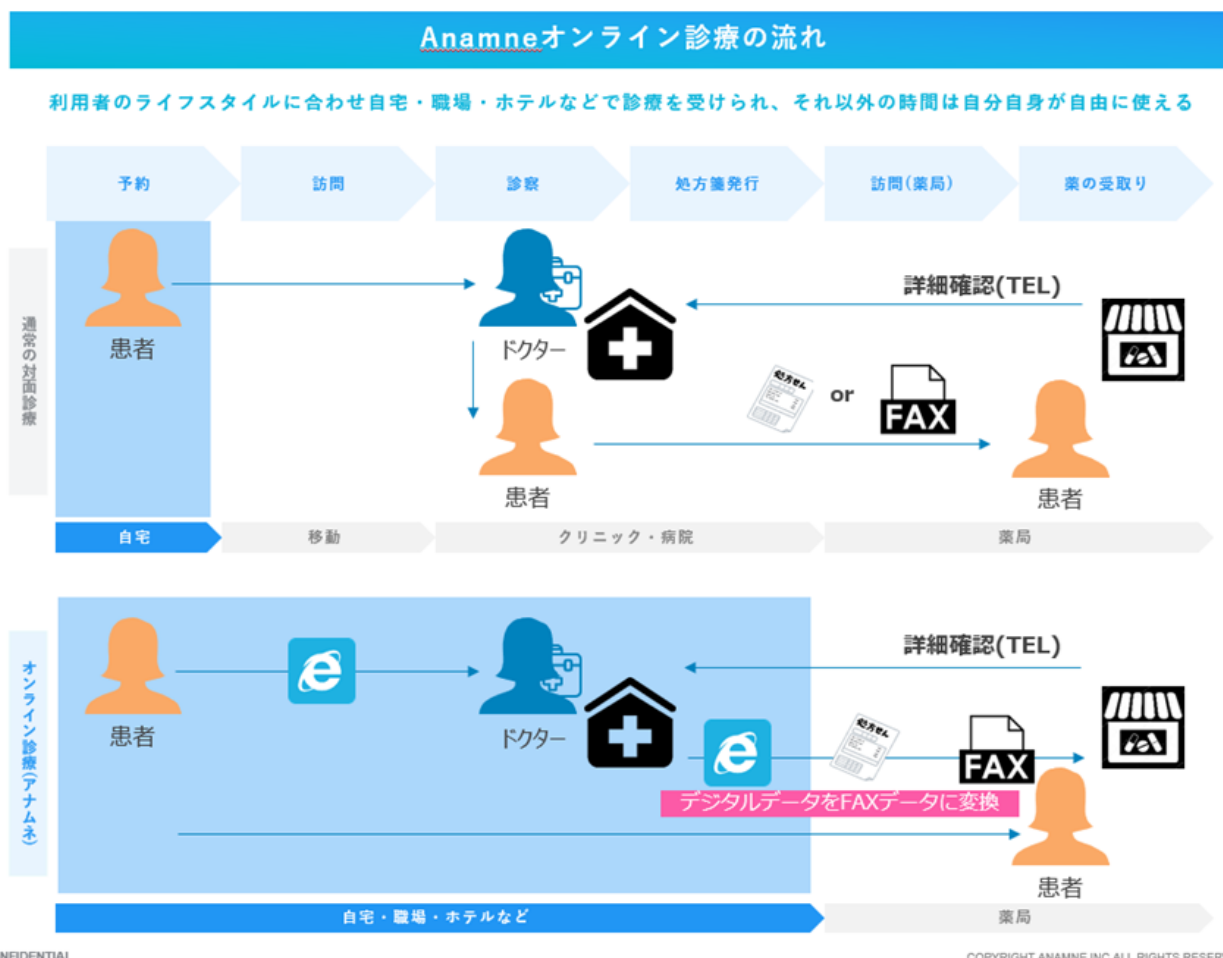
Anamneオンライン診療の流れ

利用者のライフスタイルに合わせ自宅・職場・ホテルなどで診療を受けられ、それ以外の時間は自分自身が自由に使える

予約
訪問
診察
処方箋発行
訪問(薬局)
薬の受取り

通常の対面診療

患者
ドクター
詳細確認(TEL)
処方せん
or
FAX
患者
患者

自宅
移動
クリニック・病院
薬局

オンライン診療(アナムネ)

患者
e
ドクター
詳細確認(TEL)
e
処方せん
FAX
デジタルデータをFAXデータに変換
患者

自宅・職場・ホテルなど
薬局

NFIDENTIAL
COPYRIGHT ANAMNE INC ALL RIGHTS RESER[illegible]